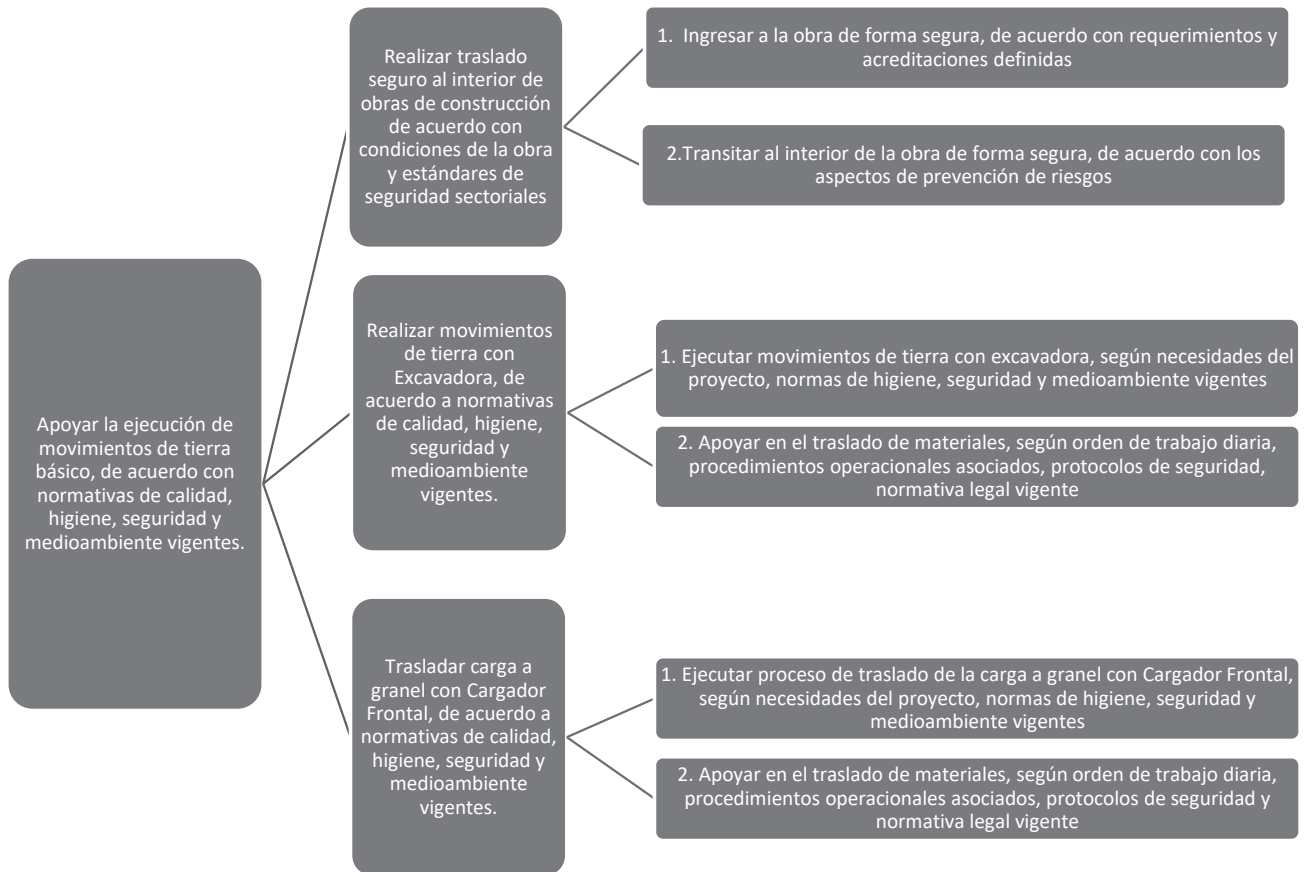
Apoyar la ejecución de movimientos de tierra básico, de acuerdo con normativas de calidad, higiene, seguridad y medioambiente vigentes.

Realizar traslado seguro al interior de obras de construcción de acuerdo con condiciones de la obra y estándares de seguridad sectoriales

1. Ingresar a la obra de forma segura, de acuerdo con requerimientos y acreditaciones definidas

2.Transitar al interior de la obra de forma segura, de acuerdo con los aspectos de prevención de riesgos

Realizar movimientos de tierra con Excavadora, de acuerdo a normativas de calidad, higiene, seguridad y medioambiente vigentes.

1. Ejecutar movimientos de tierra con excavadora, según necesidades del proyecto, normas de higiene, seguridad y medioambiente vigentes

2. Apoyar en el traslado de materiales, según orden de trabajo diaria, procedimientos operacionales asociados, protocolos de seguridad, normativa legal vigente

Trasladar carga a granel con Cargador Frontal, de acuerdo a normativas de calidad, higiene, seguridad y medioambiente vigentes.

1. Ejecutar proceso de traslado de la carga a granel con Cargador Frontal, según necesidades del proyecto, normas de higiene, seguridad y medioambiente vigentes

2. Apoyar en el traslado de materiales, según orden de trabajo diaria, procedimientos operacionales asociados, protocolos de seguridad y normativa legal vigente